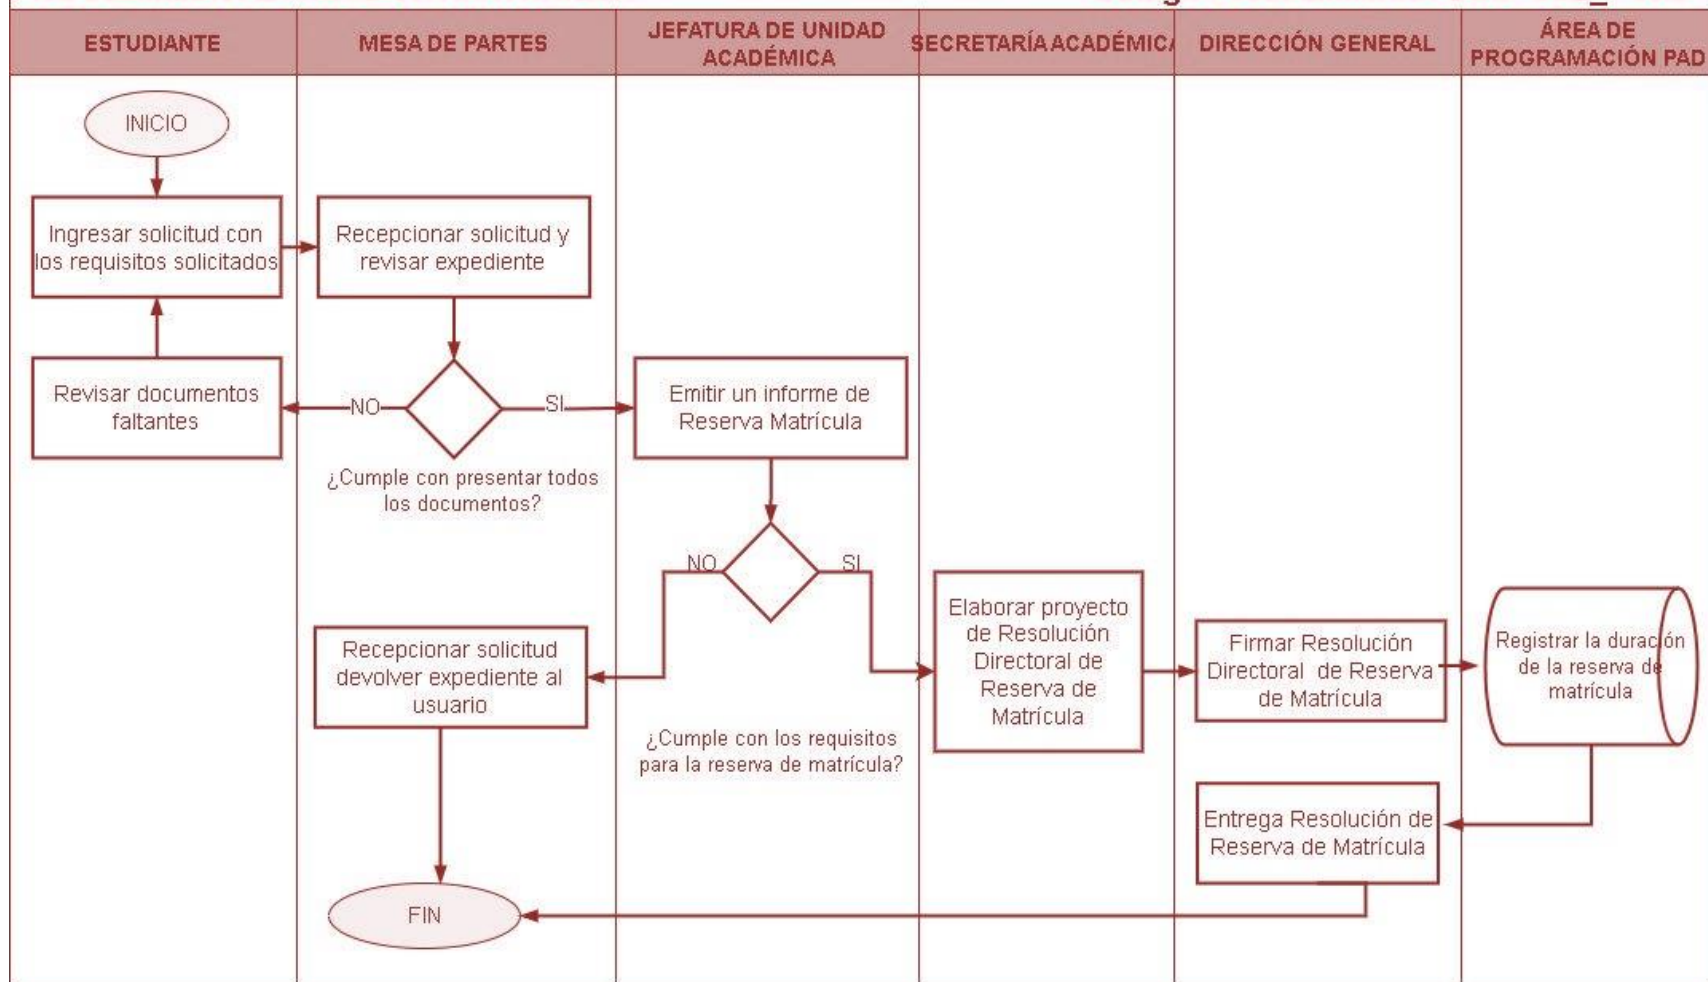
| ESTUDIANTE | MESA DE PARTES | JEFATURA DE UNIDAD ACADÉMICA | SECRETARÍA ACADÉMICA | DIRECCIÓN GENERAL | ÁREA DE PROGRAMACIÓN PAD |
|---|---|---|---|---|---|

INICIO

Ingresar solicitud con los requisitos solicitados

Recepcionar solicitud y revisar expediente

Revisar documentos faltantes

NO

SI

¿Cumple con presentar todos los documentos?

Emitir un informe de Reserva Matrícula

NO

SI

¿Cumple con los requisitos para la reserva de matrícula?

Recepcionar solicitud devolver expediente al usuario

Elaborar proyecto de Resolución Directoral de Reserva de Matrícula

Firmar Resolución Directoral de Reserva de Matrícula

Registrar la duración de la reserva de matrícula

Entrega Resolución de Reserva de Matrícula

FIN